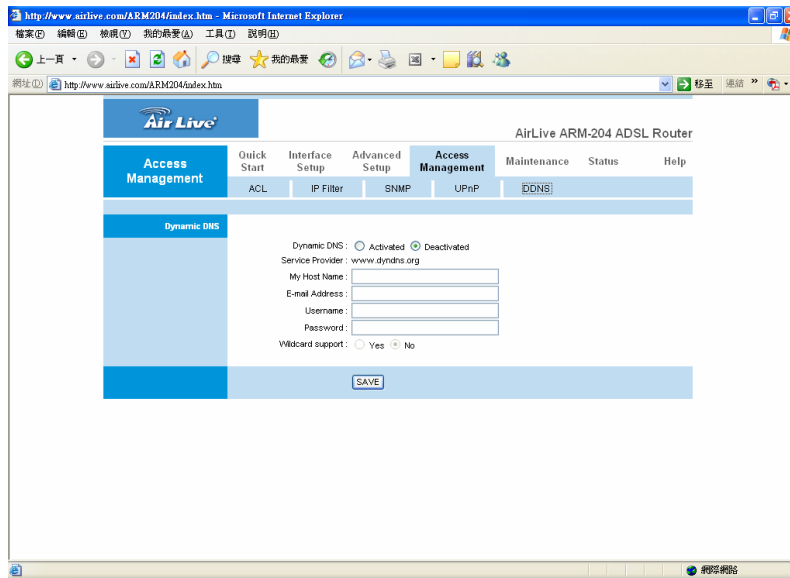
http://www.airlive.com/ARM204/index.htm - Microsoft Internet Explorer

檔案(F) 編輯(E) 檢視(V) 我的最愛(A) 工具(T) 說明(H)

上一頁 搜尋 我的最愛

網址(D) http://www.airlive.com/ARM204/index.htm 移至 連結 »

Air Live

AirLive ARM-204 ADSL Router

Access Management

Quick Start | Interface Setup | Advanced Setup | Access Management | Maintenance | Status | Help

ACL | IP Filter | SNMP | UPnP | DDNS

Dynamic DNS

Dynamic DNS : Activated Deactivated
Service Provider : www.dyndns.org
My Host Name :
E-mail Address :
Username :
Password :
Wildcard support : Yes No

SAVE

網際網路